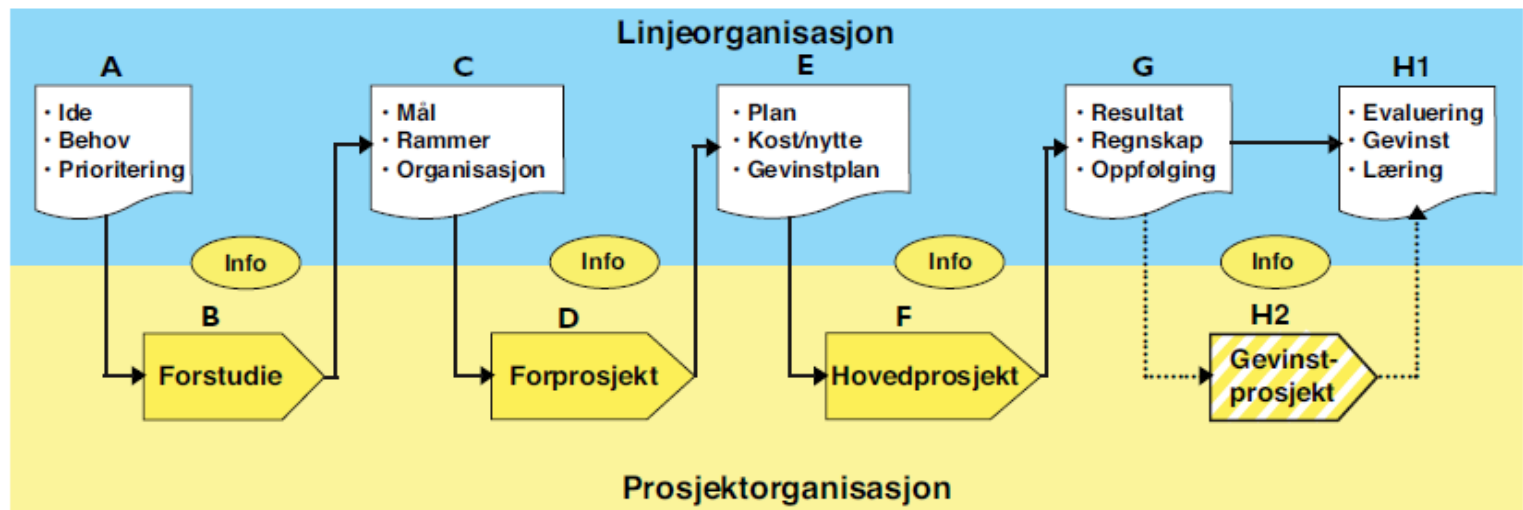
Linjeorganisasjon

A
• Ide
• Behov
• Prioritering

C
• Mål
• Rammer
• Organisasjon

E
• Plan
• Kost/nytte
• Gevinstplan

G
• Resultat
• Regnskap
• Oppfølging

H1
• Evaluering
• Gevinst
• Læring

Info

Info

Info

Info

B
Forstudie

D
Forprosjekt

F
Hovedprosjekt

H2
Gevinstprosjekt

Prosjektorganisasjon